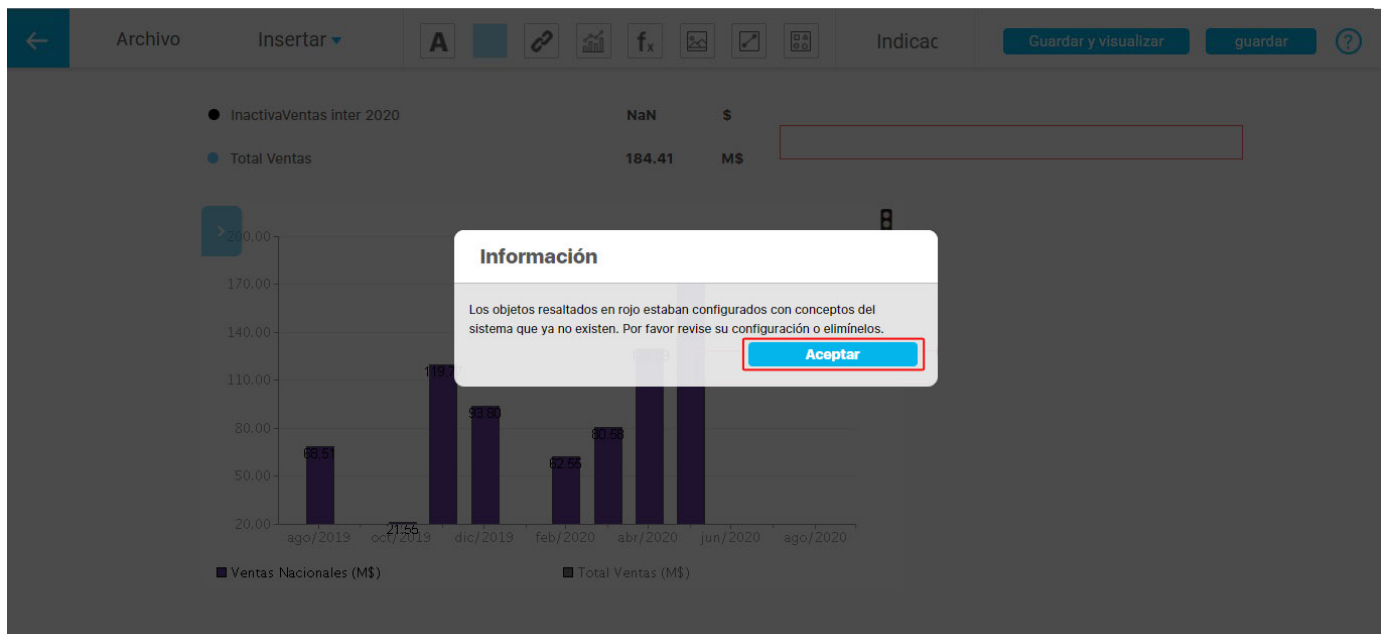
Archivo

Insertar

Indicac

Guardar y visualizar

guardar

?

InactivaVentas inter 2020 NaN $

Total Ventas 184.41 M$

Información

Los objetos resaltados en rojo estaban configurados con conceptos del sistema que ya no existen. Por favor revise su configuración o elimínelos.

Aceptar

200.00
170.00
140.00
110.00
80.00
50.00
20.00

68.51
21.56
119.7
93.80
62.55
80.58

ago/2019 oct/2019 dic/2019 feb/2020 abr/2020 jun/2020 ago/2020

Ventas Nacionales (M$)

Total Ventas (M$)